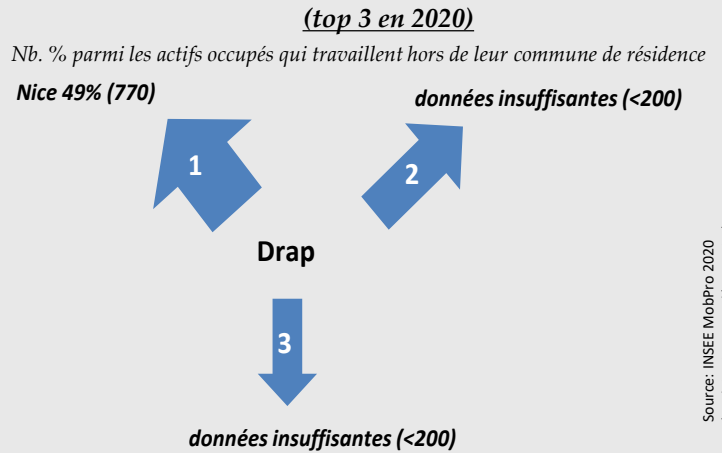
(top 3 en 2020)

Nb. % parmi les actifs occupés qui travaillent hors de leur commune de résidence

Nice 49% (770)

données insuffisantes (<200)

1

2

Drap

3

données insuffisantes (<200)

Source: INSEE MobPro 2020